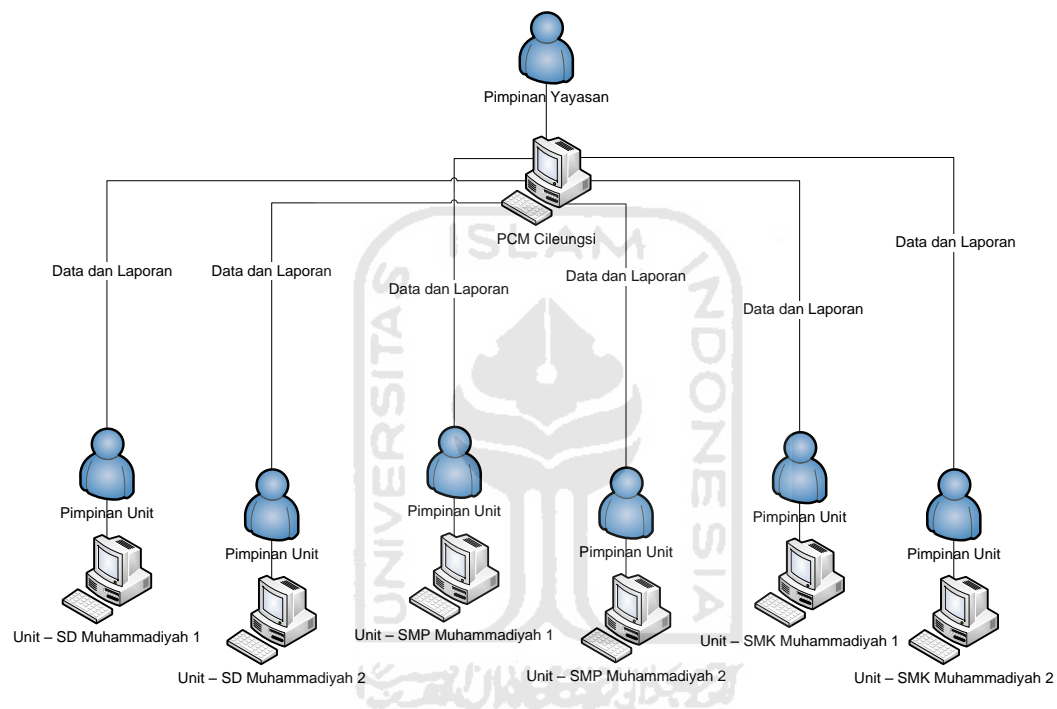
Pimpinan Yayasan

PCM Cileungsi

Data dan Laporan

Data dan Laporan

Data dan Laporan

Data dan Laporan

Data dan Laporan

Data dan Laporan

Pimpinan Unit

Unit – SD Muhammadiyah 1

Pimpinan Unit

Unit – SD Muhammadiyah 2

Pimpinan Unit

Unit – SMP Muhammadiyah 1

Pimpinan Unit

Unit – SMP Muhammadiyah 2

Pimpinan Unit

Unit – SMK Muhammadiyah 1

Pimpinan Unit

Unit – SMK Muhammadiyah 2

ISLAM INDONESIA UNIVERSITAS